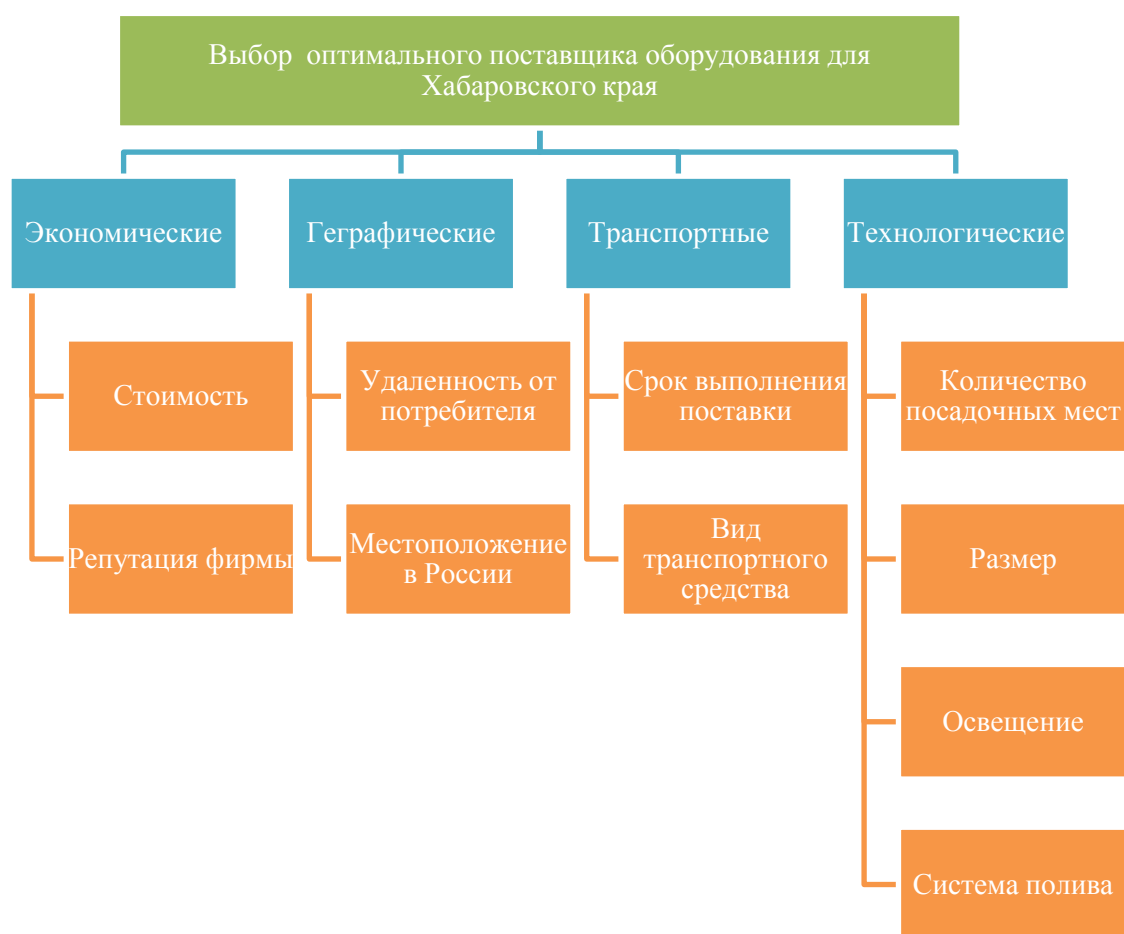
Выбор  оптимального поставщика оборудования для Хабаровского края

Экономические

Стоимость

Репутация фирмы

Геграфические

Удаленность от потребителя

Местоположение в России

Транспортные

Срок выполнения поставки

Вид транспортного средства

Технологические

Количество посадочных мест

Размер

Освещение

Система полива